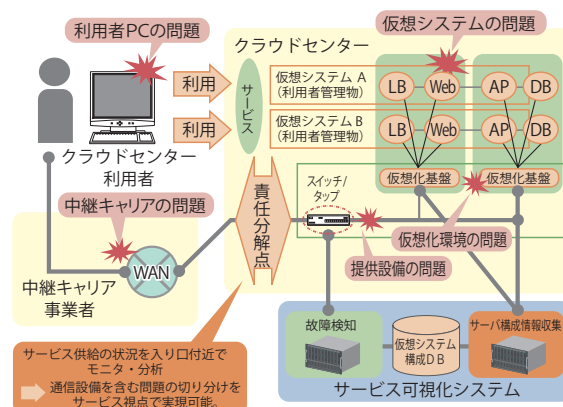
利用者PCの問題

仮想システムの問題

クラウドセンター

利用

利用

サービス

仮想システム A
（利用者管理物）

仮想システム B
（利用者管理物）

LB

Web

AP

DB

LB

Web

AP

DB

仮想化基盤

仮想化基盤

クラウドセンター
利用者

中継キャリアの問題

責任分解点

スイッチ/
タップ

仮想化環境の問題

WAN

提供設備の問題

中継キャリア
事業者

故障検知

仮想システム
構成DB

サーバ構成情報収集

サービス供給の状況を入り口付近で
モニタ・分析

通信設備を含む問題の切り分けを
サービス視点で実現可能。

サービス可視化システム